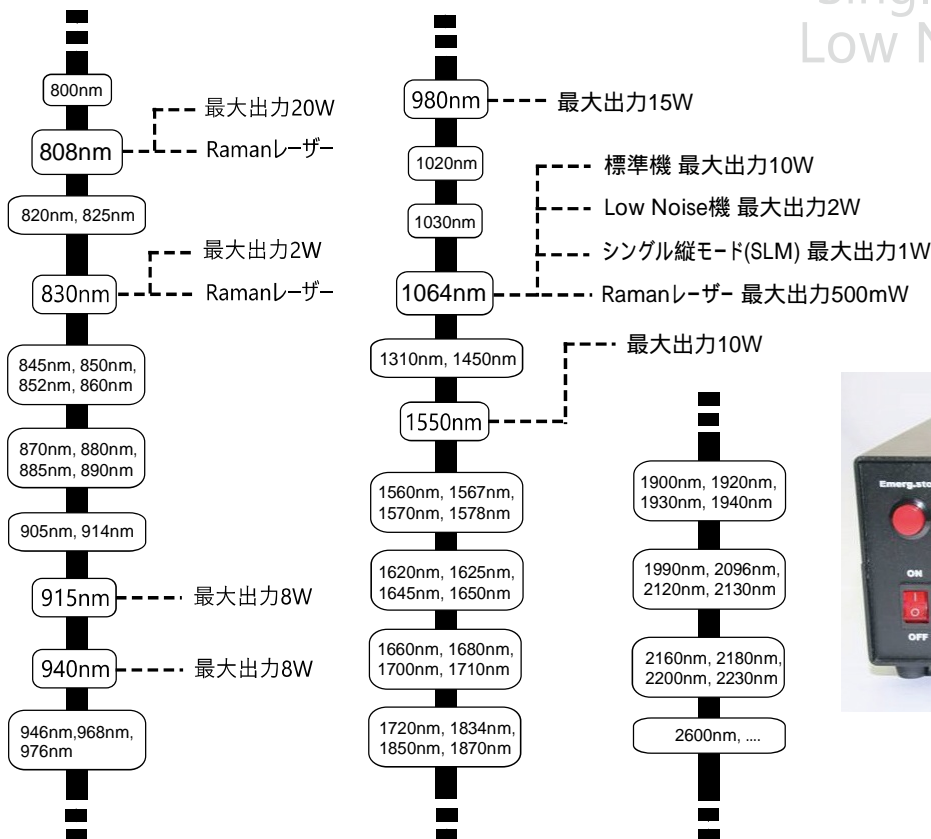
Singl
Low N

800nm

808nm 最大出力20W
Ramanレーザー

820nm, 825nm

830nm 最大出力2W
Ramanレーザー

845nm, 850nm, 852nm, 860nm

870nm, 880nm, 885nm, 890nm

905nm, 914nm

915nm 最大出力8W

940nm 最大出力8W

946nm,968nm, 976nm

980nm 最大出力15W

1020nm

1030nm

1064nm 標準機 最大出力10W
Low Noise機 最大出力2W
シングル縦モード(SLM) 最大出力1W
Ramanレーザー 最大出力500mW

1310nm, 1450nm

1550nm 最大出力10W

1560nm, 1567nm, 1570nm, 1578nm

1620nm, 1625nm, 1645nm, 1650nm

1660nm, 1680nm, 1700nm, 1710nm

1720nm, 1834nm, 1850nm, 1870nm

1900nm, 1920nm, 1930nm, 1940nm

1990nm, 2096nm, 2120nm, 2130nm

2160nm, 2180nm, 2200nm, 2230nm

2600nm, ....

Emerg.sto
ON
OFF